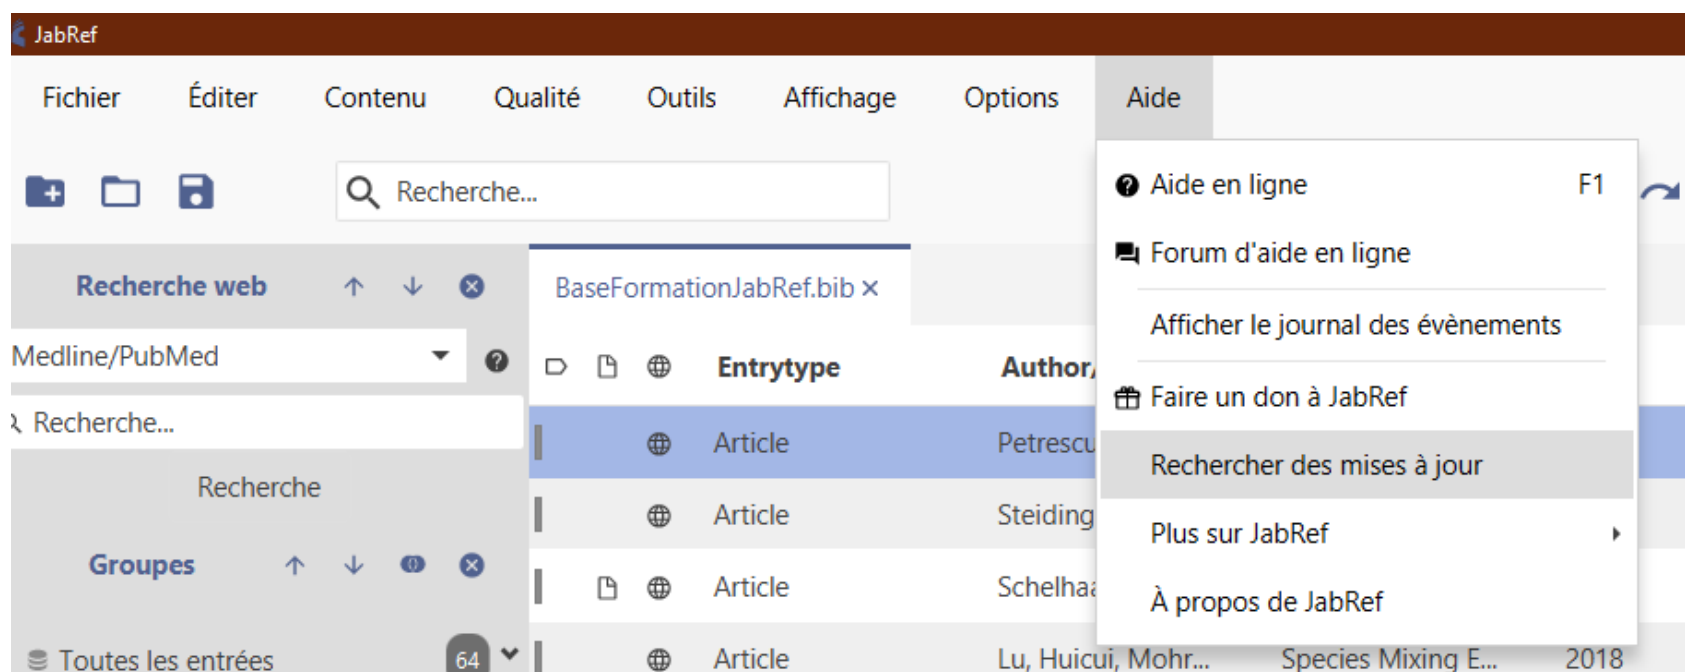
JabRef

Fichier Éditer Contenu Qualité Outils Affichage Options Aide

Recherche...

Recherche web

Medline/PubMed

Recherche...

Recherche

Groupes

Toutes les entrées 64

BaseFormationJabRef.bib ×

Entrytype Author,

Article Petrescu

Article Steiding

Article Schelhaa

Article Lu, Huicui, Mohr... Species Mixing E... 2018

Aide en ligne F1

Forum d'aide en ligne

Afficher le journal des évènements

Faire un don à JabRef

Rechercher des mises à jour

Plus sur JabRef

À propos de JabRef